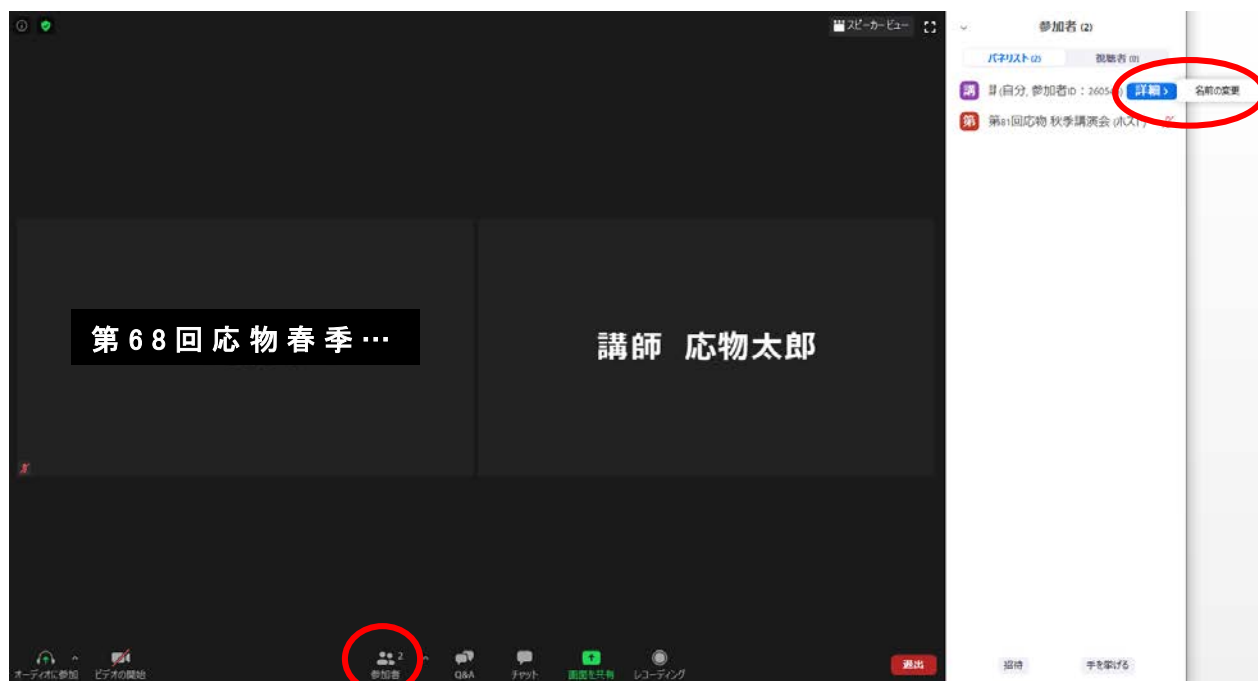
スピーカービュー

参加者 (2)

パネリスト (2)　視聴者 (0)

講 Ⅱ(自分, 参加者ID：2605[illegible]　詳細 >　名前の変更

第 第81回応物 秋季講演会 (ホスト)

第68回応物春季…

講師 応物太郎

オーディオに参加　ビデオの開始　参加者 2　Q&A　チャット　画面を共有　レコーディング　退出

招待　手を挙げる